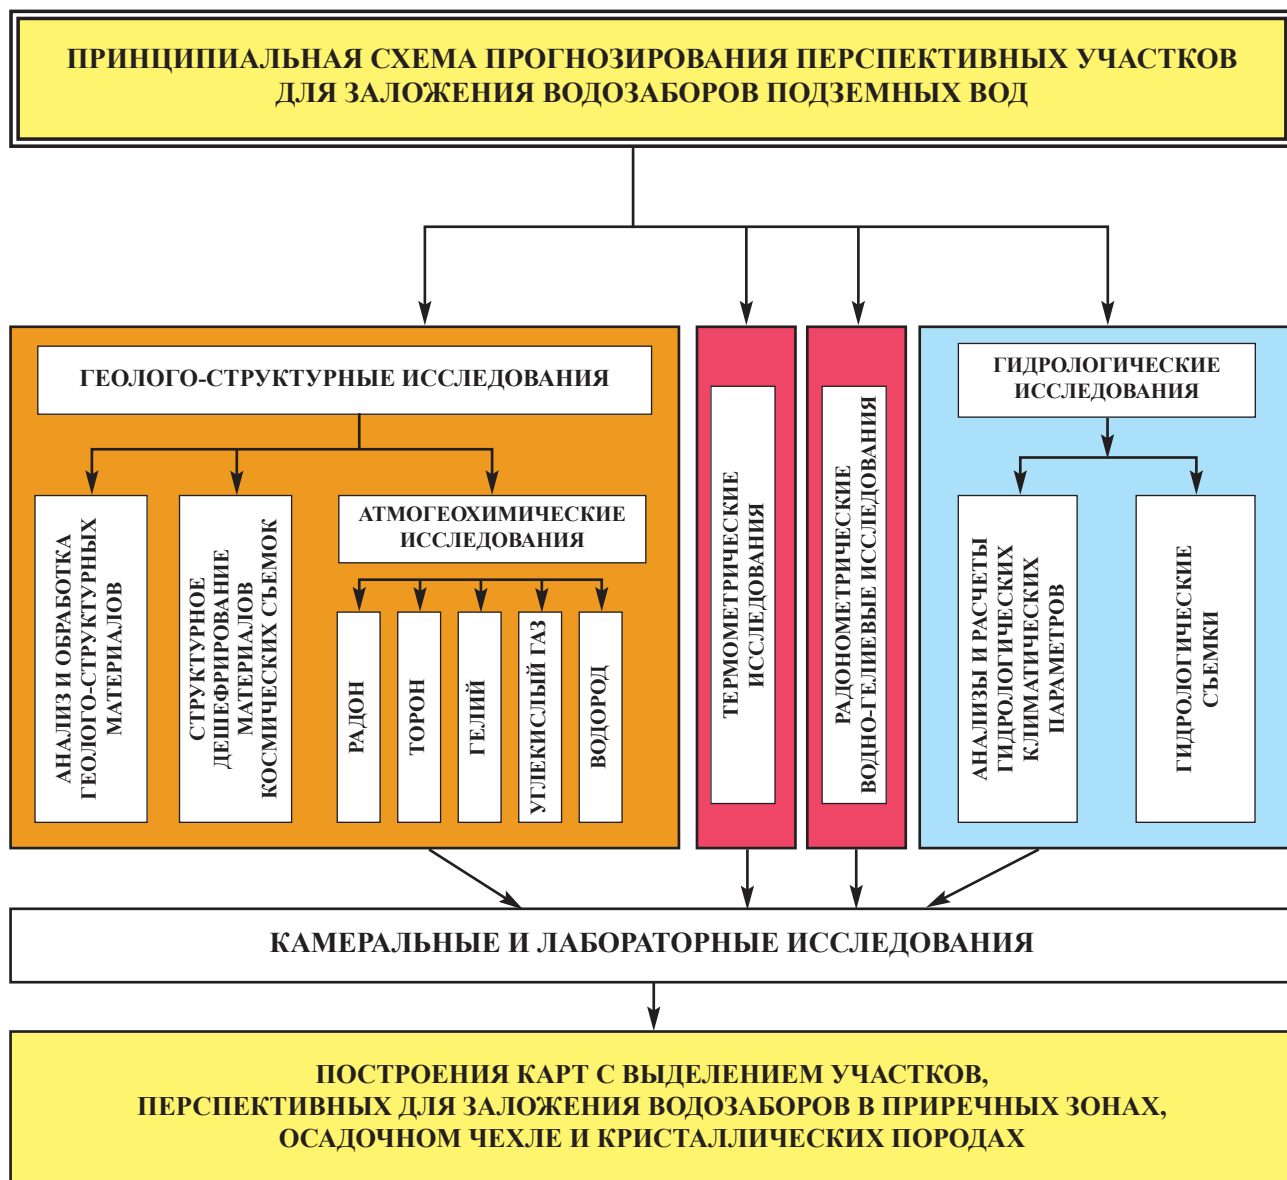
ПРИНЦИПИАЛЬНАЯ СХЕМА ПРОГНОЗИРОВАНИЯ ПЕРСПЕКТИВНЫХ УЧАСТКОВ ДЛЯ ЗАЛОЖЕНИЯ ВОДОЗАБОРОВ ПОДЗЕМНЫХ ВОД

ГЕОЛОГО-СТРУКТУРНЫЕ ИССЛЕДОВАНИЯ

АНАЛИЗ И ОБРАБОТКА ГЕОЛОГО-СТРУКТУРНЫХ МАТЕРИАЛОВ

СТРУКТУРНОЕ ДЕШЕФРИРОВАНИЕ МАТЕРИАЛОВ КОСМИЧЕСКИХ СЪЕМОК

АТМОГЕОХИМИЧЕСКИЕ ИССЛЕДОВАНИЯ

РАДОН

ТОРОН

ГЕЛИЙ

УГЛЕКИСЛЫЙ ГАЗ

ВОДОРОД

ТЕРМОМЕТРИЧЕСКИЕ ИССЛЕДОВАНИЯ

РАДОНОМЕТРИЧЕСКИЕ ВОДНО-ГЕЛИЕВЫЕ ИССЛЕДОВАНИЯ

ГИДРОЛОГИЧЕСКИЕ ИССЛЕДОВАНИЯ

АНАЛИЗЫ И РАСЧЕТЫ ГИДРОЛОГИЧЕСКИХ КЛИМАТИЧЕСКИХ ПАРАМЕТРОВ

ГИДРОЛОГИЧЕСКИЕ СЪЕМКИ

КАМЕРАЛЬНЫЕ И ЛАБОРАТОРНЫЕ ИССЛЕДОВАНИЯ

ПОСТРОЕНИЯ КАРТ С ВЫДЕЛЕНИЕМ УЧАСТКОВ, ПЕРСПЕКТИВНЫХ ДЛЯ ЗАЛОЖЕНИЯ ВОДОЗАБОРОВ В ПРИРЕЧНЫХ ЗОНАХ, ОСАДОЧНОМ ЧЕХЛЕ И КРИСТАЛЛИЧЕСКИХ ПОРОДАХ